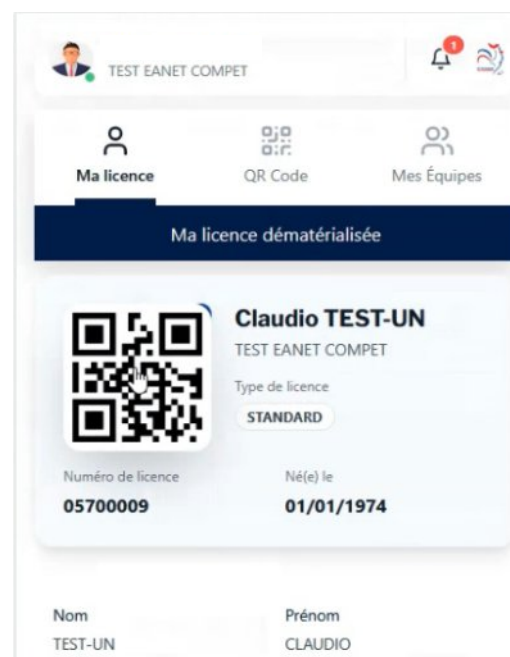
TEST EANET COMPET

1

Ma licence
QR Code
Mes Équipes

Ma licence dématérialisée

Claudio TEST-UN
TEST EANET COMPET
Type de licence
STANDARD

Numéro de licence
05700009

Né(e) le
01/01/1974

Nom
TEST-UN

Prénom
CLAUDIO